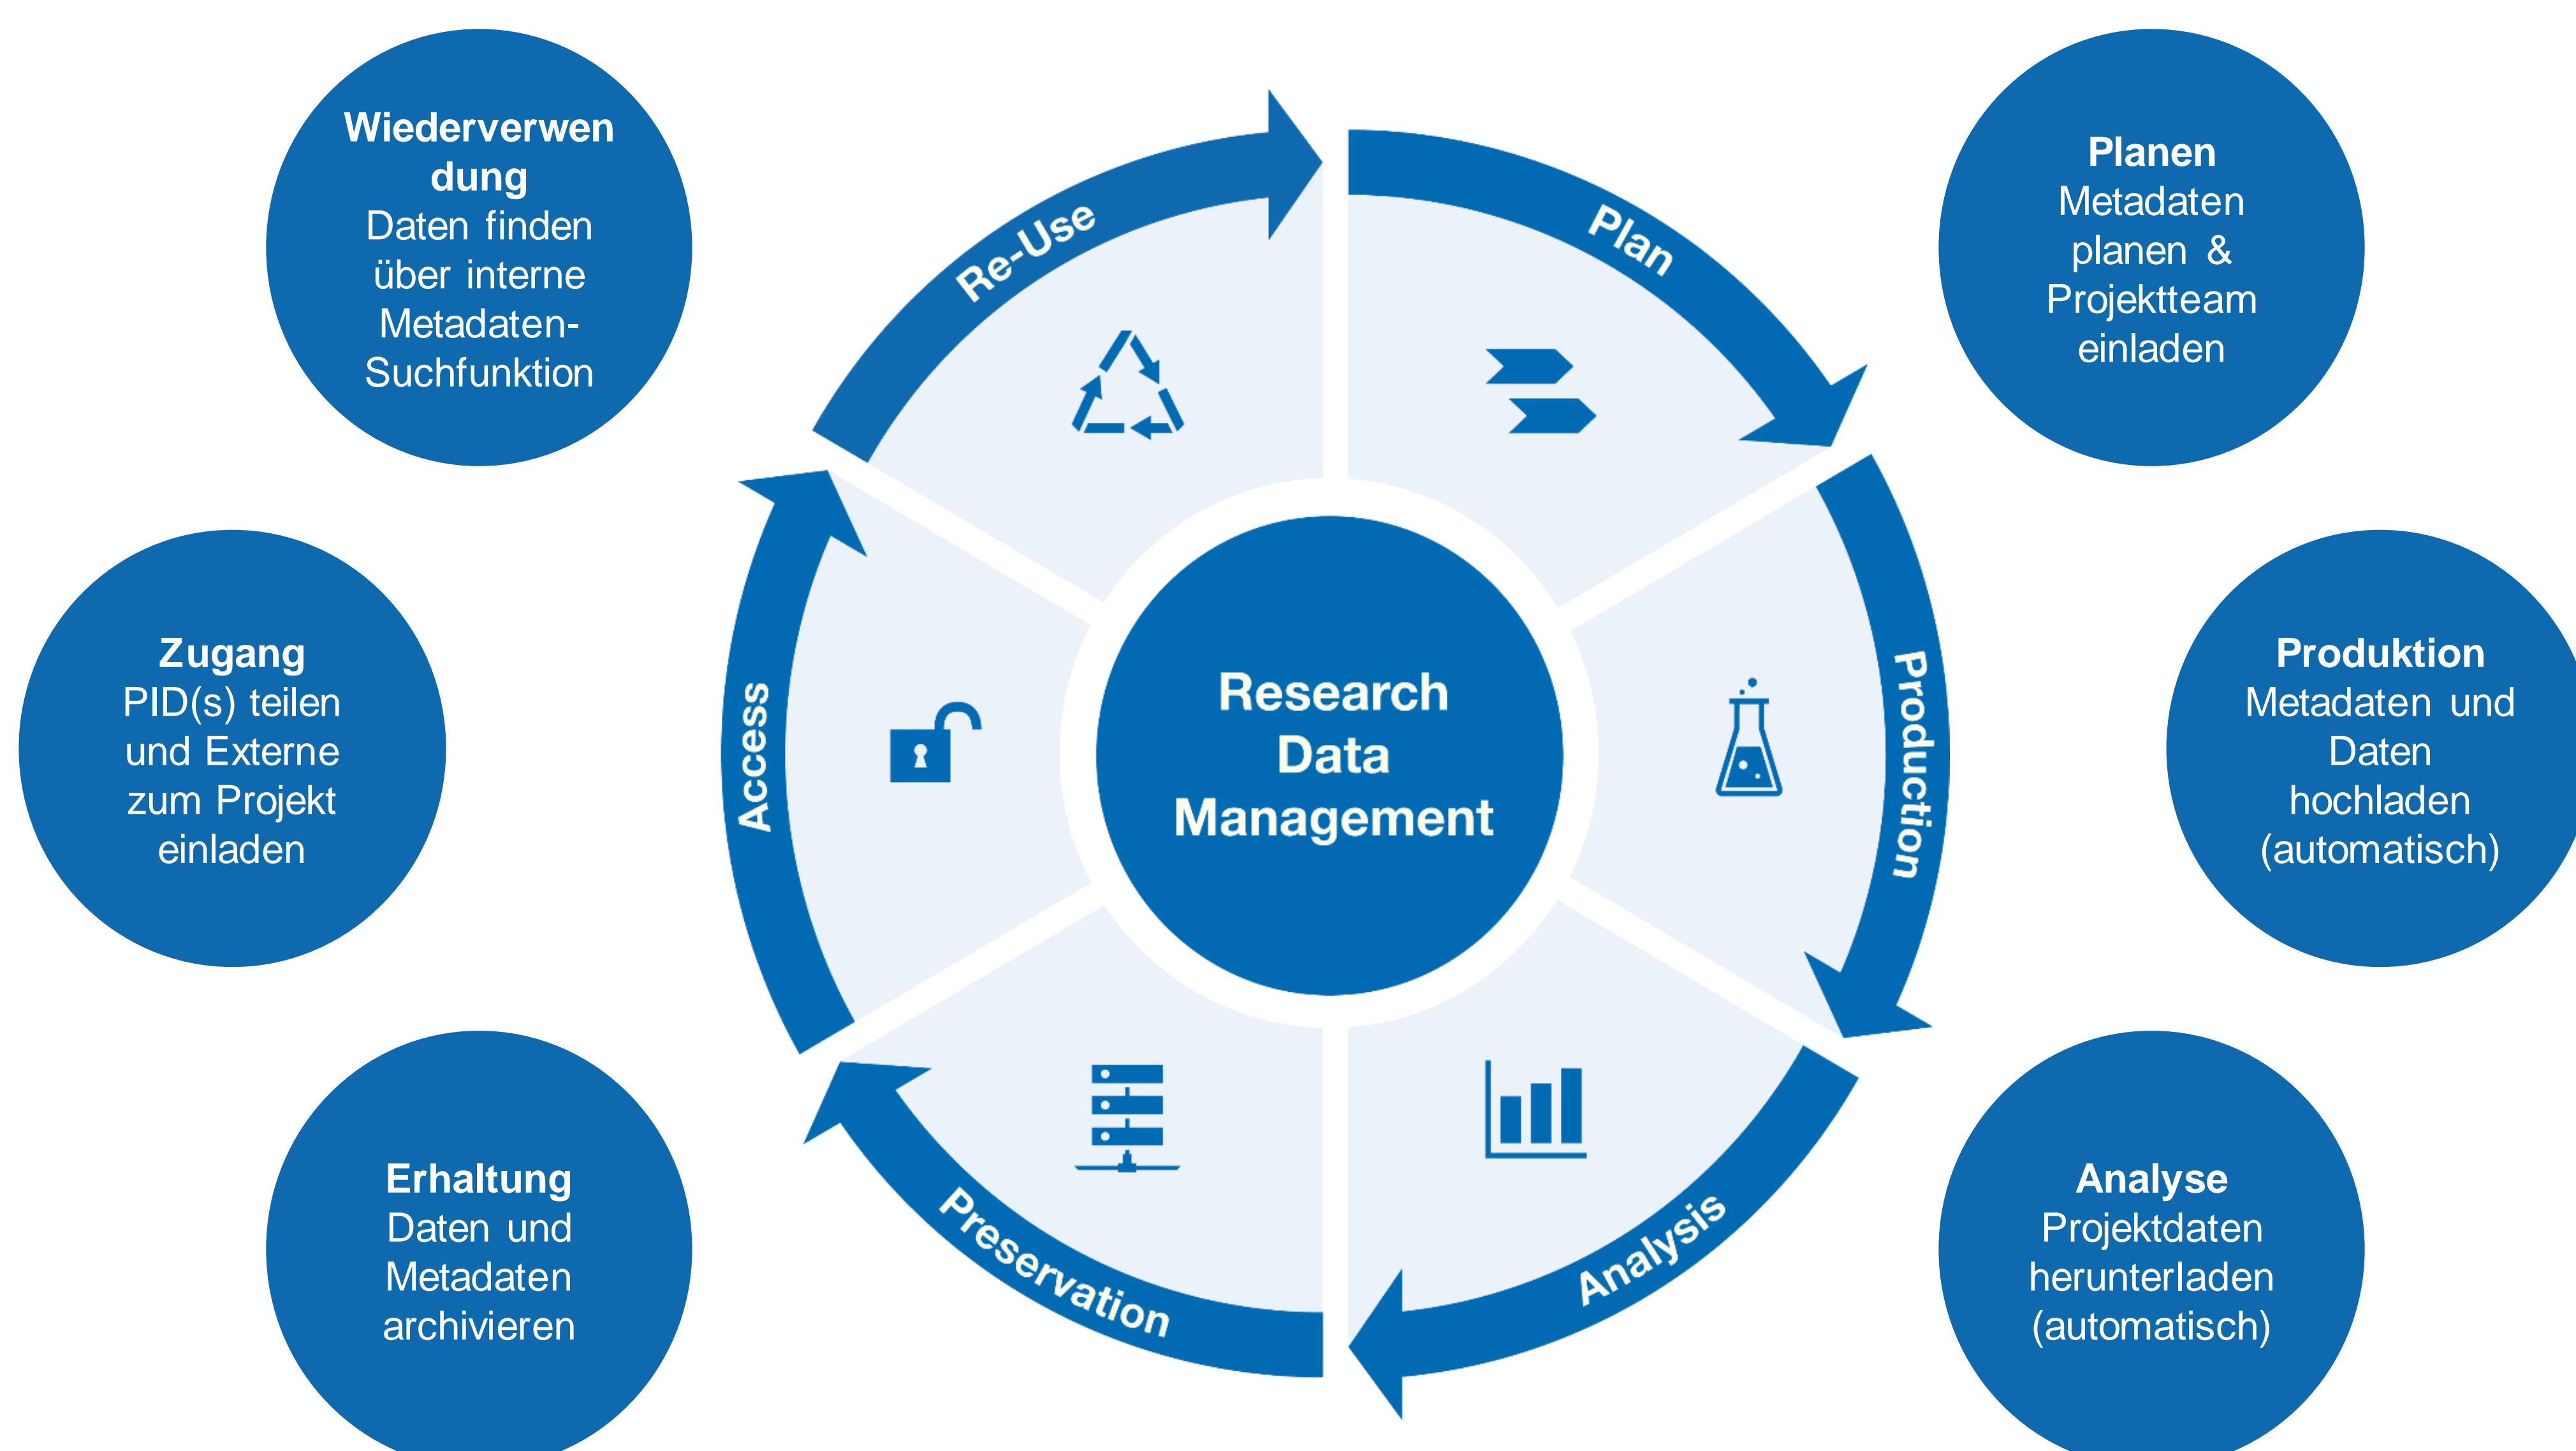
Wiederverwendung
Daten finden über interne Metadaten-Suchfunktion

Planen
Metadaten planen & Projektteam einladen

Zugang
PID(s) teilen und Externe zum Projekt einladen

Produktion
Metadaten und Daten hochladen (automatisch)

Erhaltung
Daten und Metadaten archivieren

Analyse
Projektdaten herunterladen (automatisch)

Re-Use

Plan

Production

Analysis

Preservation

Access

Research Data Management